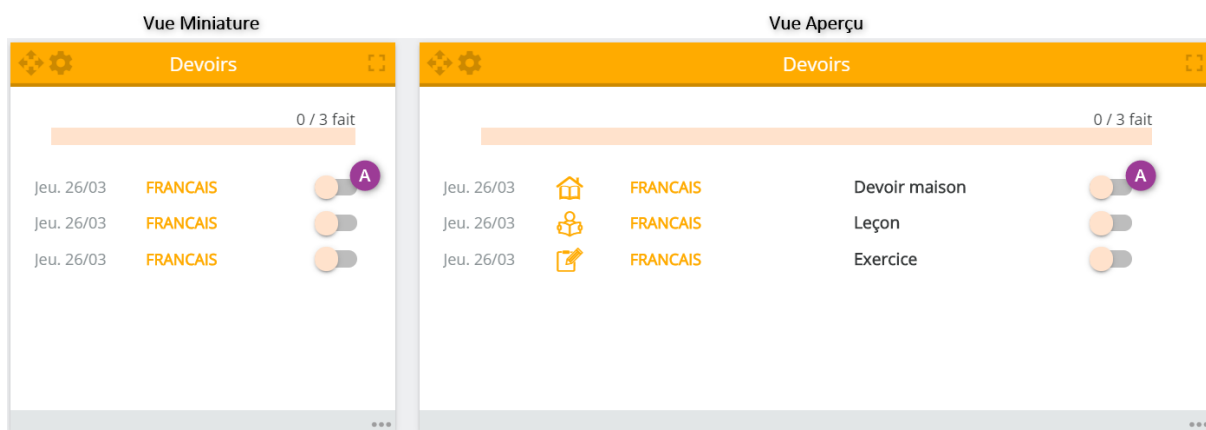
Vue Miniature

Devoirs

0 / 3 fait

Jeu. 26/03 FRANCAIS A
Jeu. 26/03 FRANCAIS
Jeu. 26/03 FRANCAIS

Vue Aperçu

Devoirs

0 / 3 fait

Jeu. 26/03 FRANCAIS Devoir maison A
Jeu. 26/03 FRANCAIS Leçon
Jeu. 26/03 FRANCAIS Exercice